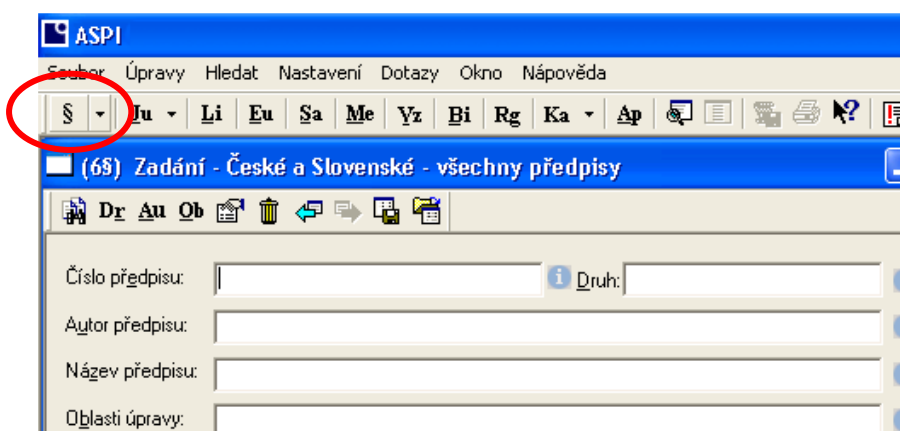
ASPI

Soubor Úpravy Hledat Nastavení Dotazy Okno Nápověda

§ Ju Li Eu Sa Me Vz Bi Rg Ka Ap

(6§) Zadání - České a Slovenské - všechny předpisy

Dr Au Ob

Číslo předpisu:

Druh:

Autor předpisu:

Název předpisu:

Oblasti úpravy: